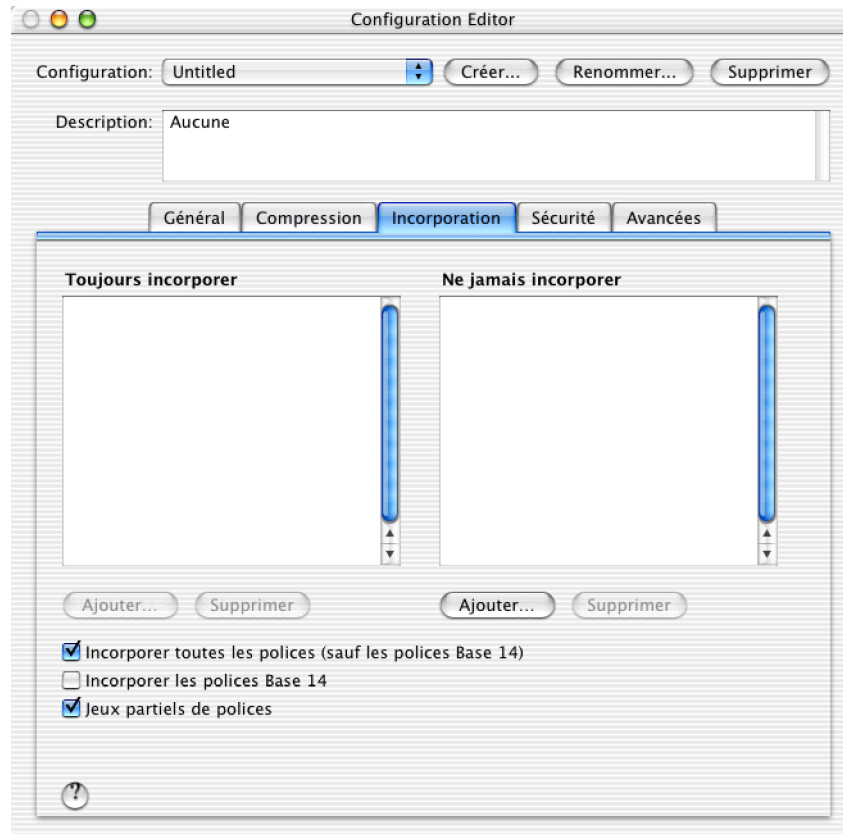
Configuration Editor

Configuration: Untitled

Créer...

Renommer...

Supprimer

Description: Aucune

Général

Compression

Incorporation

Sécurité

Avancées

Toujours incorporer

Ne jamais incorporer

Ajouter...

Supprimer

Ajouter...

Supprimer

Incorporer toutes les polices (sauf les polices Base 14)

Incorporer les polices Base 14

Jeux partiels de polices

?